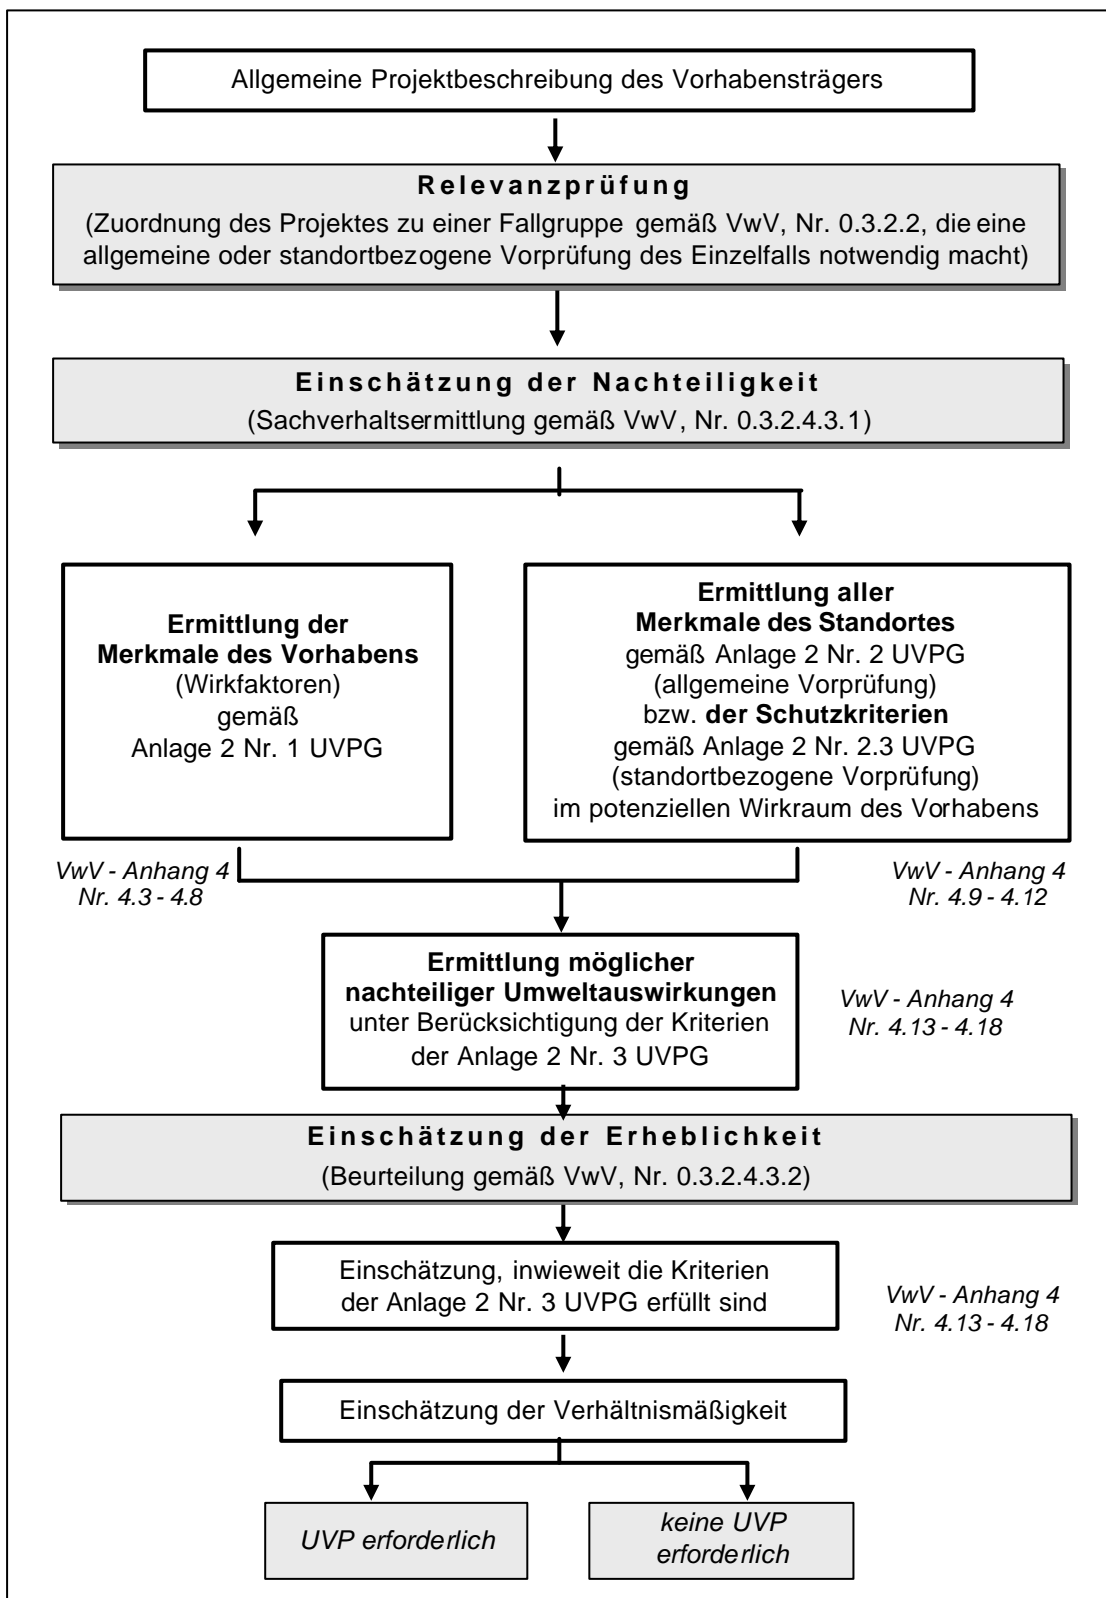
Allgemeine Projektbeschreibung des Vorhabensträgers

Relevanzprüfung
(Zuordnung des Projektes zu einer Fallgruppe gemäß VwV, Nr. 0.3.2.2, die eine allgemeine oder standortbezogene Vorprüfung des Einzelfalls notwendig macht)

Einschätzung der Nachteiligkeit
(Sachverhaltsermittlung gemäß VwV, Nr. 0.3.2.4.3.1)

Ermittlung der Merkmale des Vorhabens (Wirkfaktoren) gemäß Anlage 2 Nr. 1 UVPG

Ermittlung aller Merkmale des Standortes gemäß Anlage 2 Nr. 2 UVPG (allgemeine Vorprüfung) bzw. der Schutzkriterien gemäß Anlage 2 Nr. 2.3 UVPG (standortbezogene Vorprüfung) im potenziellen Wirkraum des Vorhabens

VwV - Anhang 4 Nr. 4.3 - 4.8

VwV - Anhang 4 Nr. 4.9 - 4.12

Ermittlung möglicher nachteiliger Umweltauswirkungen unter Berücksichtigung der Kriterien der Anlage 2 Nr. 3 UVPG

VwV - Anhang 4 Nr. 4.13 - 4.18

Einschätzung der Erheblichkeit
(Beurteilung gemäß VwV, Nr. 0.3.2.4.3.2)

Einschätzung, inwieweit die Kriterien der Anlage 2 Nr. 3 UVPG erfüllt sind

VwV - Anhang 4 Nr. 4.13 - 4.18

Einschätzung der Verhältnismäßigkeit

UVP erforderlich

keine UVP erforderlich